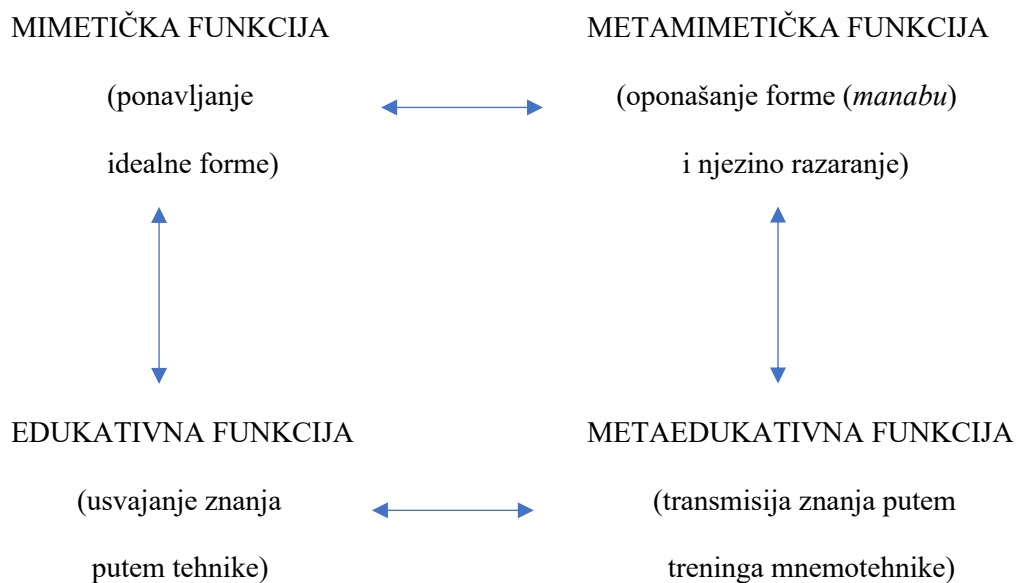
MIMETIČKA FUNKCIJA

(ponavljanje idealne forme)

METAMIMETIČKA FUNKCIJA

(oponašanje forme (*manabu*) i njezino razaranje)

EDUKATIVNA FUNKCIJA

(usvajanje znanja putem tehnike)

METAEDUKATIVNA FUNKCIJA

(transmisija znanja putem treninga mnemotehnike)